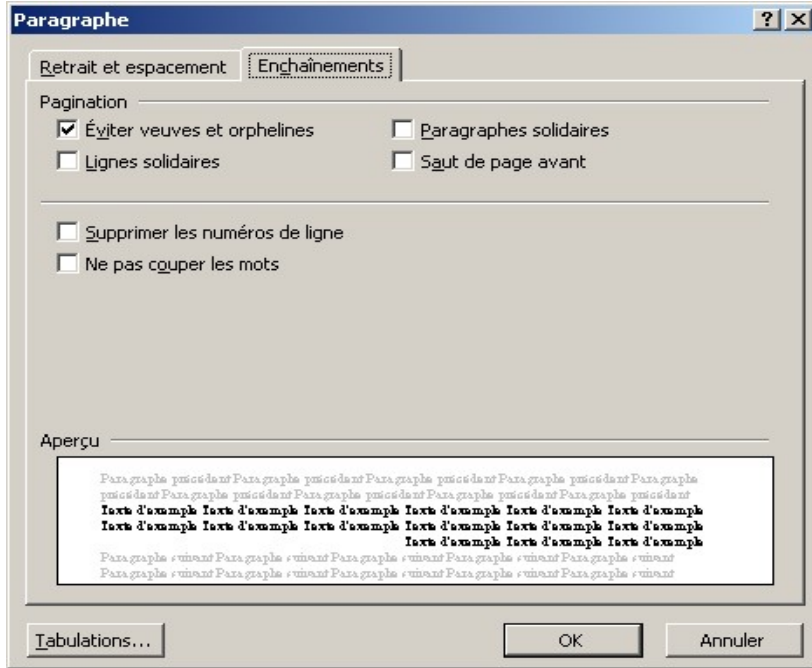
Paragraphe

?

×

Retrait et espacement

Enchaînements

Pagination

Éviter veuves et orphelines

Paragraphes solidaires

Lignes solidaires

Saut de page avant

Supprimer les numéros de ligne

Ne pas couper les mots

Aperçu

Paragraphe précédent Paragraphe précédent Paragraphe précédent Paragraphe précédent Paragraphe précédent Paragraphe précédent Paragraphe précédent Paragraphe précédent Paragraphe précédent
Texte d'exemple Texte d'exemple Texte d'exemple Texte d'exemple Texte d'exemple Texte d'exemple Texte d'exemple Texte d'exemple Texte d'exemple Texte d'exemple Texte d'exemple Texte d'exemple Texte d'exemple Texte d'exemple Texte d'exemple
Paragraphe suivant Paragraphe suivant Paragraphe suivant Paragraphe suivant Paragraphe suivant Paragraphe suivant Paragraphe suivant Paragraphe suivant Paragraphe suivant Paragraphe suivant

Tabulations...

OK

Annuler